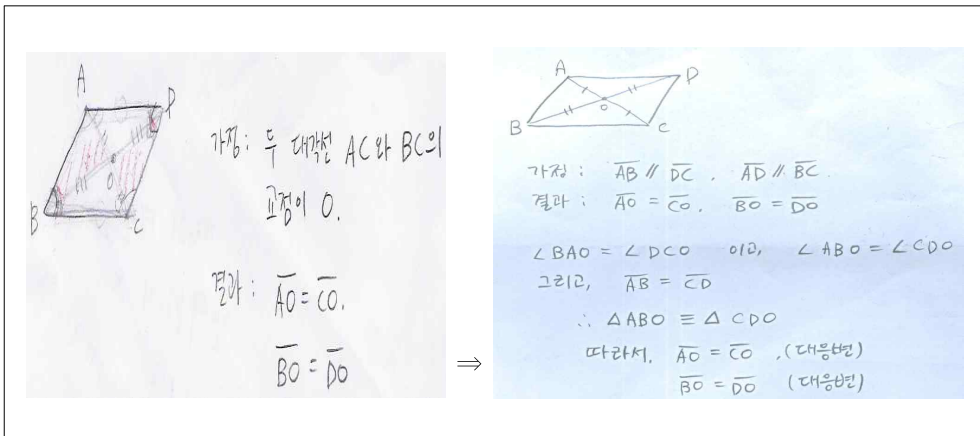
A
P
B
C
O

가정: 두 대각선 AC와 BC의 교점이 O.

결과: $\overline{AO} = \overline{CO}$.

$\overline{BO} = \overline{DO}$

$\Rightarrow$

A
P
B
C
O

가정 : $\overline{AB} \parallel \overline{DC}$ , $\overline{AD} \parallel \overline{BC}$

결과 : $\overline{AO} = \overline{CO}$, $\overline{BO} = \overline{DO}$

$\angle BAO = \angle DCO$ 이고, $\angle ABO = \angle CDO$

그리고, $\overline{AB} = \overline{CD}$

$\therefore \triangle ABO \equiv \triangle CDO$

따라서, $\overline{AO} = \overline{CO}$ ,(대응변)

$\overline{BO} = \overline{DO}$ (대응변)